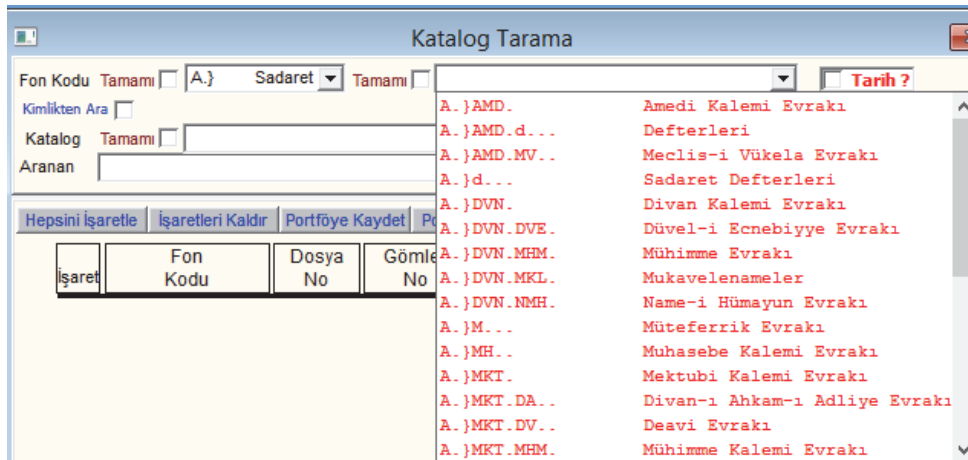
Katalog Tarama

Fon Kodu Tamamı A.} Sadaret Tamamı Tarih ?

Kimlikten Ara

Katalog Tamamı

Aranan

Hepsini İşaretle İşaretleri Kaldır Portföye Kaydet Po

| İşaret | Fon Kodu | Dosya No | Gömle No |
|---|---|---|---|

A.}AMD. Amedi Kalemi Evrakı
A.}AMD.d... Defterleri
A.}AMD.MV.. Meclis-i Vükela Evrakı
A.}d... Sadaret Defterleri
A.}DVN. Divan Kalemi Evrakı
A.}DVN.DVE. Düvel-i Ecnebiyye Evrakı
A.}DVN.MHM. Mühimme Evrakı
A.}DVN.MKL. Mukavelenameler
A.}DVN.NMH. Name-i Hümayun Evrakı
A.}M... Müteferrik Evrakı
A.}MH.. Muhasebe Kalemi Evrakı
A.}MKT. Mektubi Kalemi Evrakı
A.}MKT.DA.. Divan-ı Ahkam-ı Adliye Evrakı
A.}MKT.DV.. Deavi Evrakı
A.}MKT.MHM. Mühimme Kalemi Evrakı